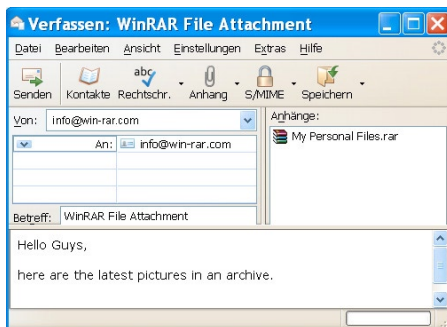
Verfassen: WinRAR File Attachment

Datei Bearbeiten Ansicht Einstellungen Extras Hilfe

Senden Kontakte Rechtschr. Anhang S/MIME Speichern

Von: info@win-rar.com

An: info@win-rar.com

Anhänge:

My Personal Files.rar

Betreff: WinRAR File Attachment

Hello Guys,

here are the latest pictures in an archive.